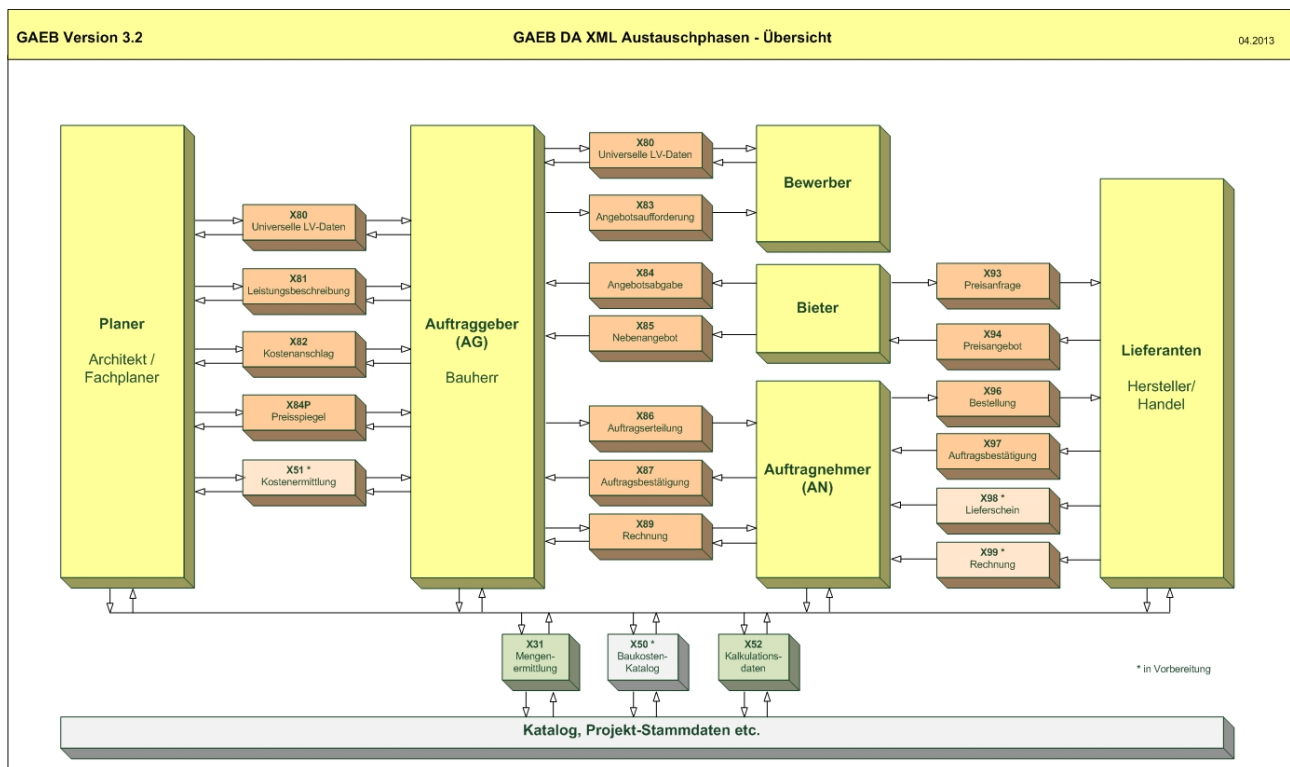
GAEB Version 3.2

GAEB DA XML Austauschphasen - Übersicht

04.2013

Planer

Architekt / Fachplaner

X80
Universelle LV-Daten

X81
Leistungsbeschreibung

X82
Kostenanschlag

X84P
Preisspiegel

X51 *
Kostenermittlung

Auftraggeber (AG)

Bauherr

X80
Universelle LV-Daten

X83
Angebotsaufforderung

X84
Angebotsabgabe

X85
Nebenangebot

X86
Auftragserteilung

X87
Auftragsbestätigung

X89
Rechnung

Bewerber

Bieter

Auftragnehmer (AN)

X93
Preisanfrage

X94
Preisangebot

X96
Bestellung

X97
Auftragsbestätigung

X98 *
Lieferschein

X99 *
Rechnung

Lieferanten

Hersteller/ Handel

X31
Mengenermittlung

X50 *
Baukosten-Katalog

X52
Kalkulationsdaten

* in Vorbereitung

Katalog, Projekt-Stammdaten etc.